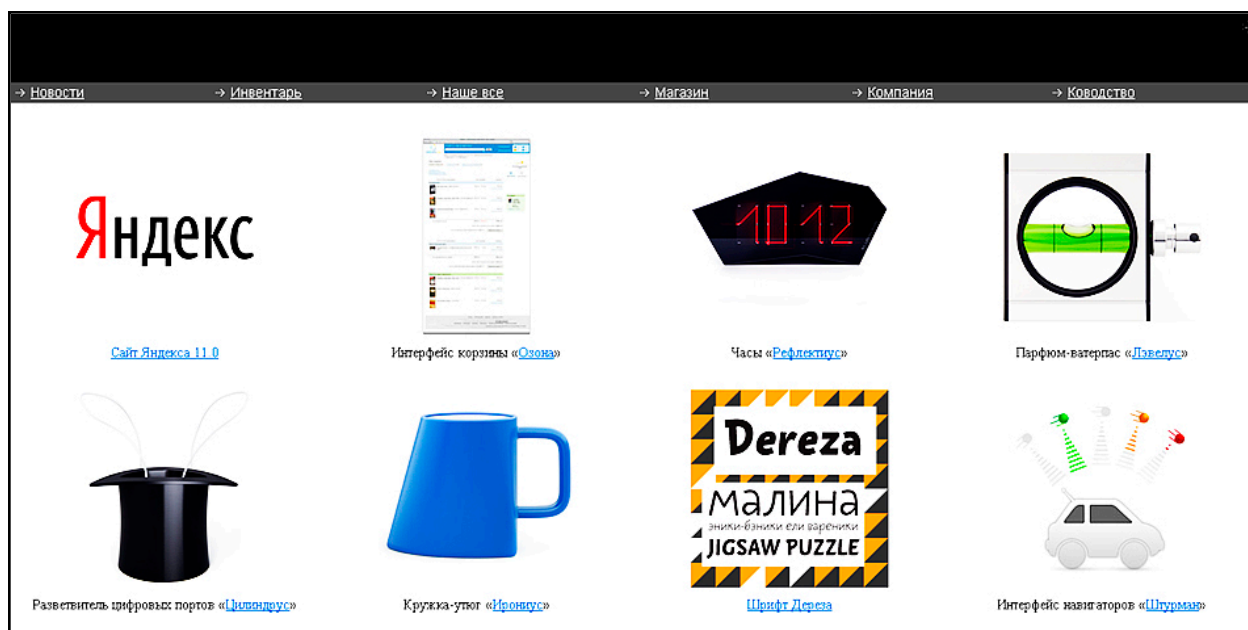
→ Новости → Инвентарь → Наше все → Магазин → Компания → Ководство

Яндекс

Сайт Яндекса 11.0

Интерфейс корзины «Озона»

10 12

Часы «Рефлектиус»

Парфюм-ватерпас «Лэвелус»

Разветвитель цифровых портов «Цилиндрус»

Кружка-утюг «Ирониус»

Dereza
малина
эники-бэники ели вареники
JIGSAW PUZZLE

Шрифт Дереза

Интерфейс навигаторов «Штурман»